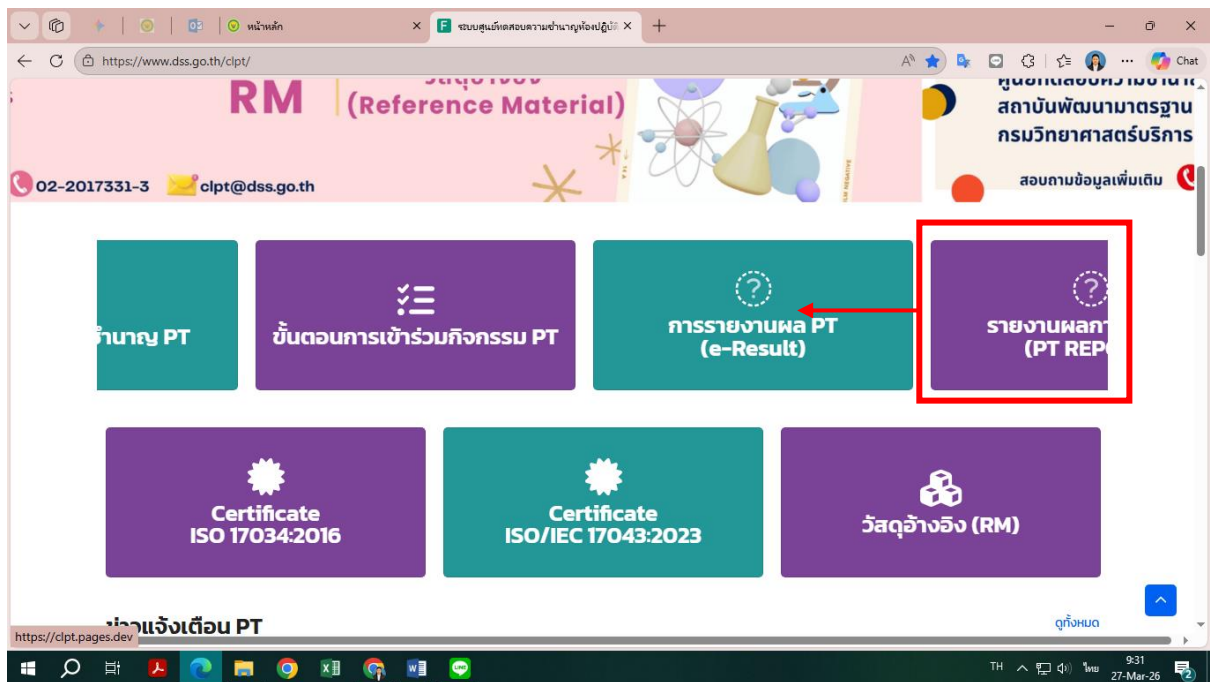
หน้าหลัก
ระบบศูนย์ทดสอบความชำนาญห้องปฏิบั
https://www.dss.go.th/clpt/
Chat

RM (Reference Material)
02-2017331-3 clpt@dss.go.th
สถาบันพัฒนามาตรฐาน
กรมวิทยาศาสตร์บริการ
สอบถามข้อมูลเพิ่มเติม

ำนาญ PT

ขั้นตอนการเข้าร่วมกิจกรรม PT

การรายงานผล PT (e-Result)

รายงานผลกา (PT REP

Certificate ISO 17034:2016

Certificate ISO/IEC 17043:2023

วัสดุอ้างอิง (RM)

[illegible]แจ้งเตือน PT
ดูทั้งหมด
https://clpt.pages.dev

TH ไทย 9:31 27-Mar-26